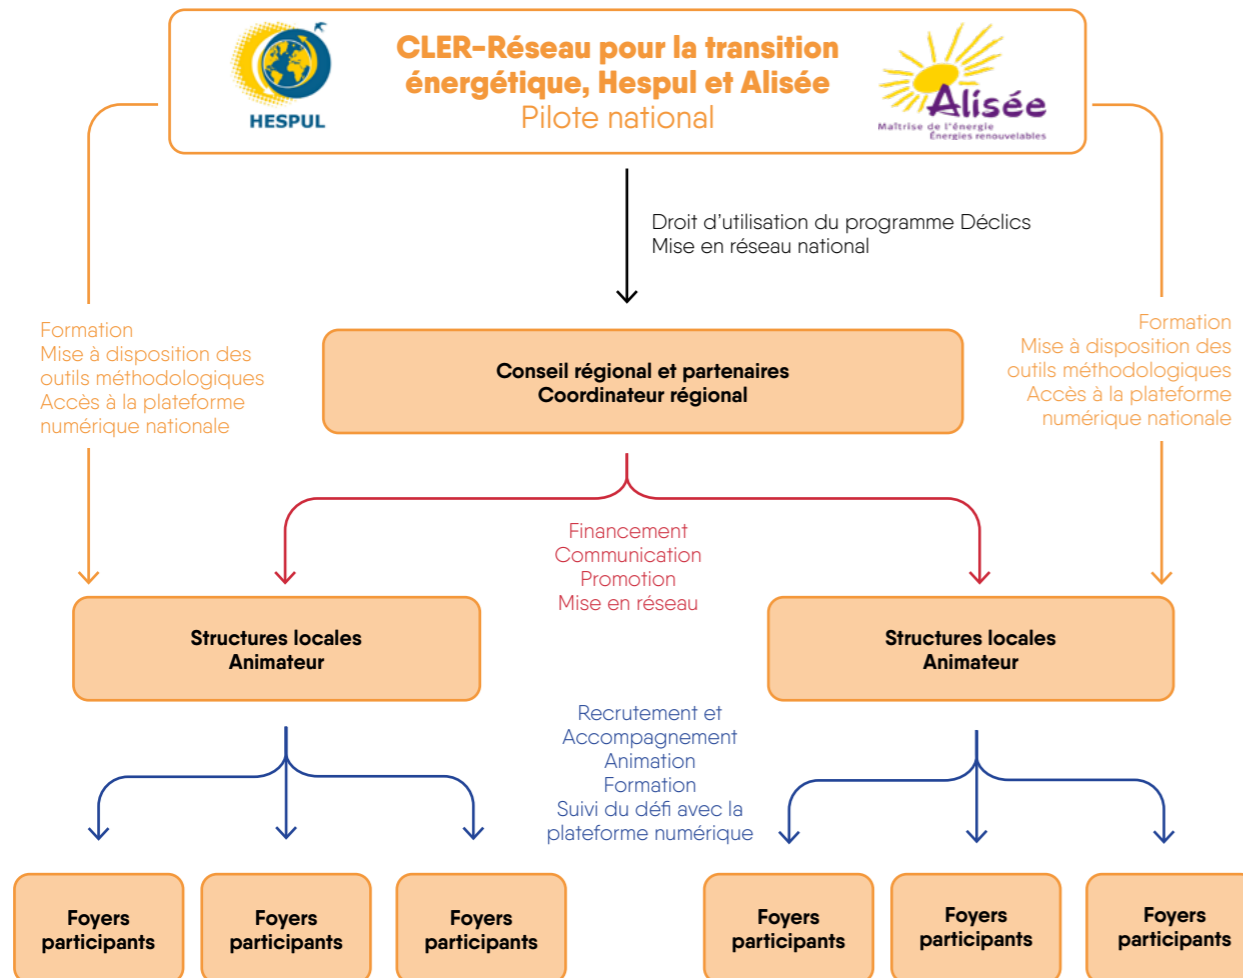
HESPUL

CLER-Réseau pour la transition énergétique, Hespul et Alisée
Pilote national

Alisée
Maîtrise de l'énergie
Énergies renouvelables

Droit d'utilisation du programme Déclics
Mise en réseau national

Formation
Mise à disposition des outils méthodologiques
Accès à la plateforme numérique nationale

Conseil régional et partenaires
Coordinateur régional

Formation
Mise à disposition des outils méthodologiques
Accès à la plateforme numérique nationale

Financement
Communication
Promotion
Mise en réseau

Structures locales
Animateur

Structures locales
Animateur

Recrutement et
Accompagnement
Animation
Formation
Suivi du défi avec la plateforme numérique

Foyers participants

Foyers participants

Foyers participants

Foyers participants

Foyers participants

Foyers participants